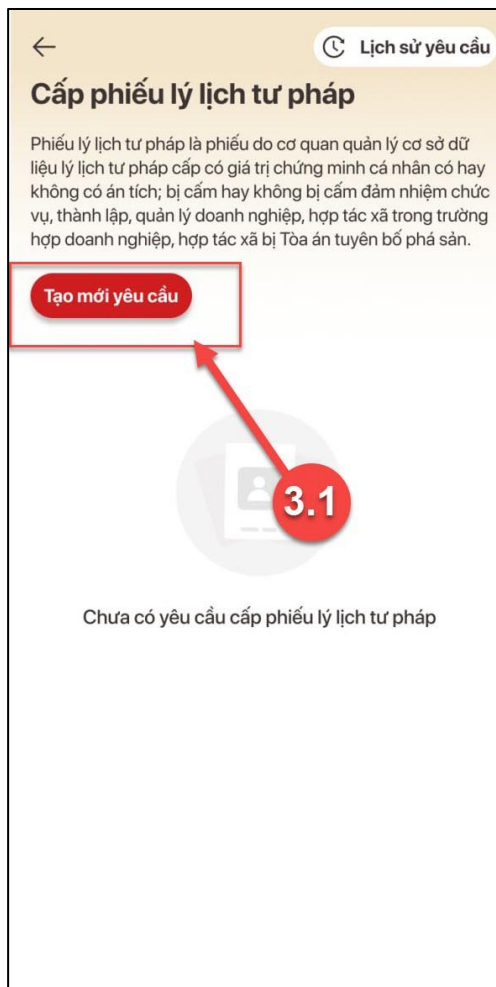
←

Lịch sử yêu cầu

Cấp phiếu lý lịch tư pháp

Phiếu lý lịch tư pháp là phiếu do cơ quan quản lý cơ sở dữ liệu lý lịch tư pháp cấp có giá trị chứng minh cá nhân có hay không có án tích; bị cấm hay không bị cấm đảm nhiệm chức vụ, thành lập, quản lý doanh nghiệp, hợp tác xã trong trường hợp doanh nghiệp, hợp tác xã bị Tòa án tuyên bố phá sản.

Tạo mới yêu cầu

3.1

Chưa có yêu cầu cấp phiếu lý lịch tư pháp